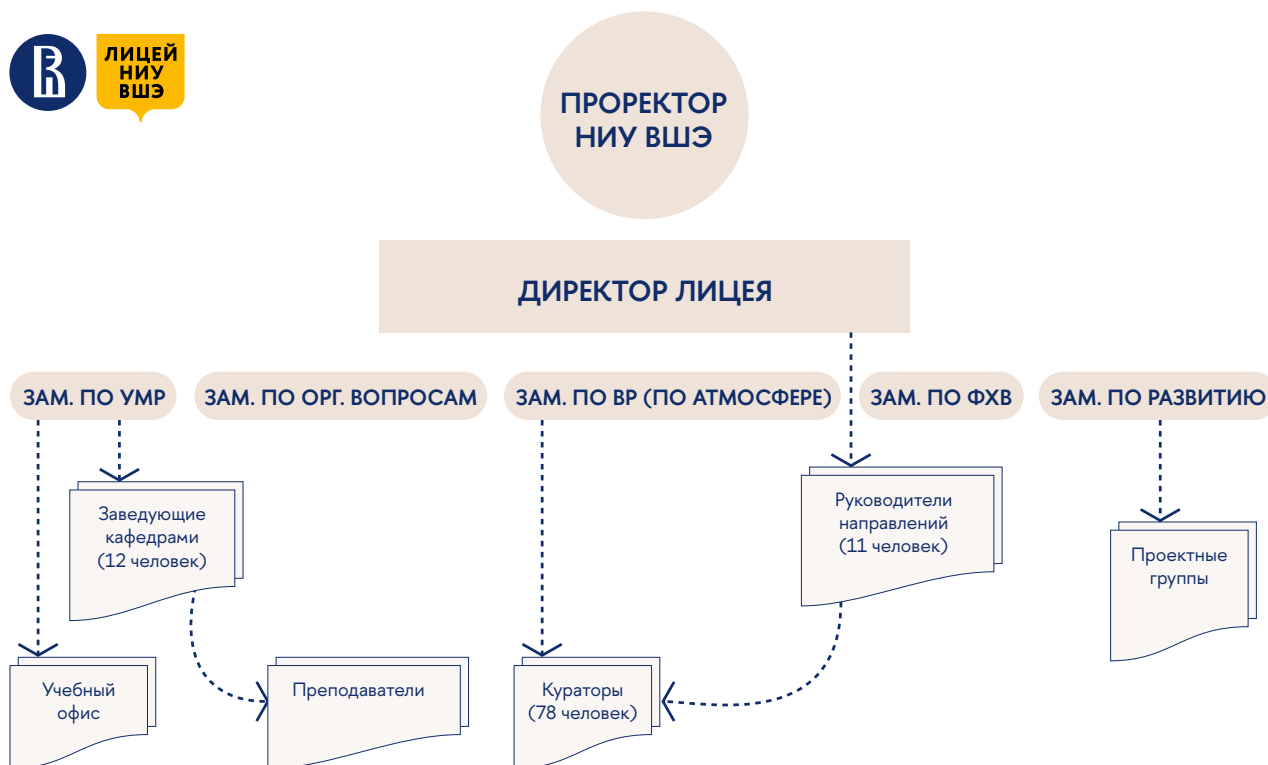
ЛИЦЕЙ НИУ ВШЭ

ПРОРЕКТОР НИУ ВШЭ

ДИРЕКТОР ЛИЦЕЯ

ЗАМ. ПО УМР

ЗАМ. ПО ОРГ. ВОПРОСАМ

ЗАМ. ПО ВР (ПО АТМОСФЕРЕ)

ЗАМ. ПО ФХВ

ЗАМ. ПО РАЗВИТИЮ

Заведующие кафедрами (12 человек)

Руководители направлений (11 человек)

Проектные группы

Учебный офис

Преподаватели

Кураторы (78 человек)